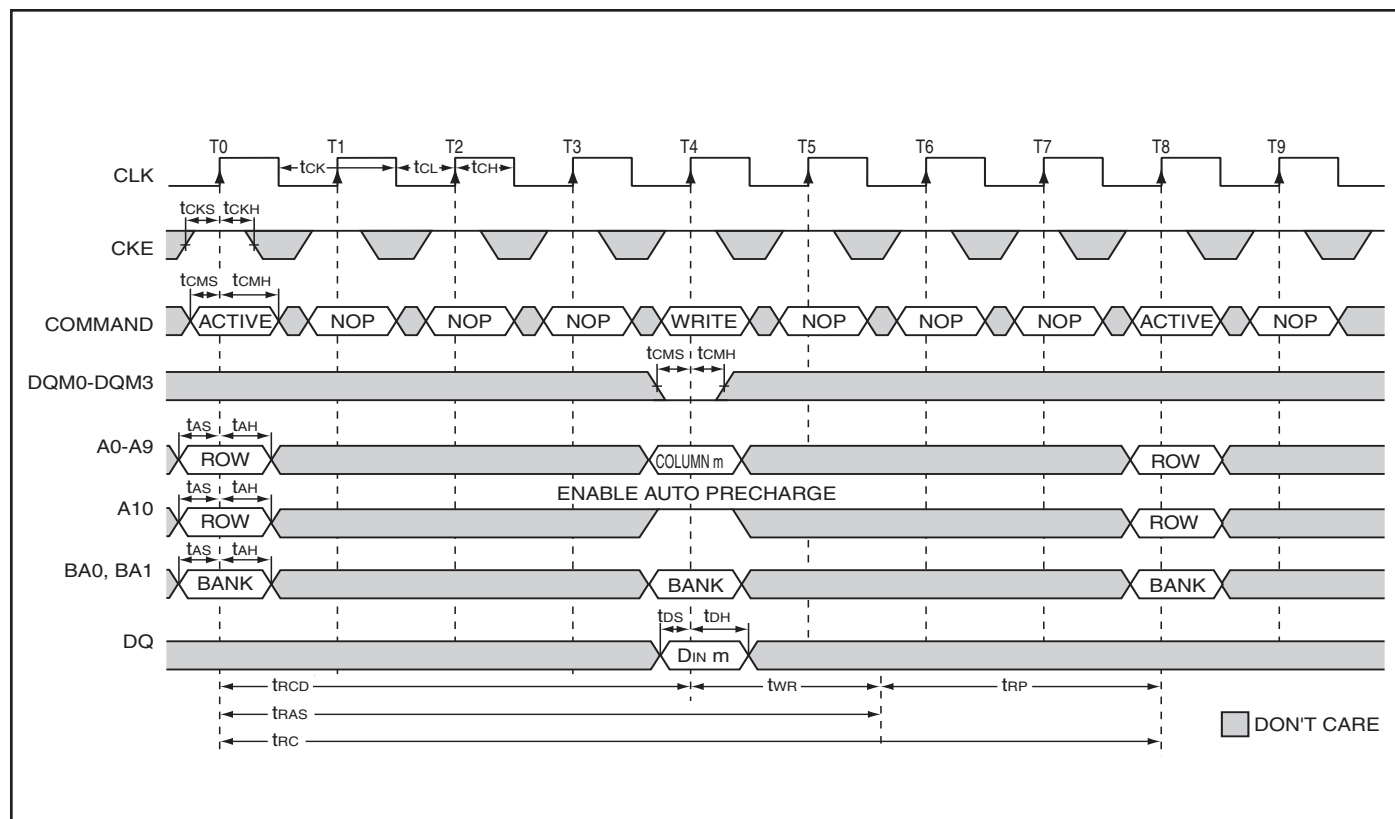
T0 T1 T2 T3 T4 T5 T6 T7 T8 T9

CLK

$t_{CK}$ $t_{CL}$ $t_{CH}$

$t_{CKS}$ $t_{CKH}$

CKE

$t_{CMS}$ $t_{CMH}$

COMMAND ACTIVE NOP NOP NOP WRITE NOP NOP NOP ACTIVE NOP

$t_{CMS}$ $t_{CMH}$

DQM0-DQM3

$t_{AS}$ $t_{AH}$

A0-A9 ROW COLUMN m ROW

$t_{AS}$ $t_{AH}$

ENABLE AUTO PRECHARGE

A10 ROW ROW

$t_{AS}$ $t_{AH}$

BA0, BA1 BANK BANK BANK

$t_{DS}$ $t_{DH}$

DQ $D_{IN}$ m

$t_{RCD}$ $t_{WR}$ $t_{RP}$

$t_{RAS}$

$t_{RC}$

DON'T CARE